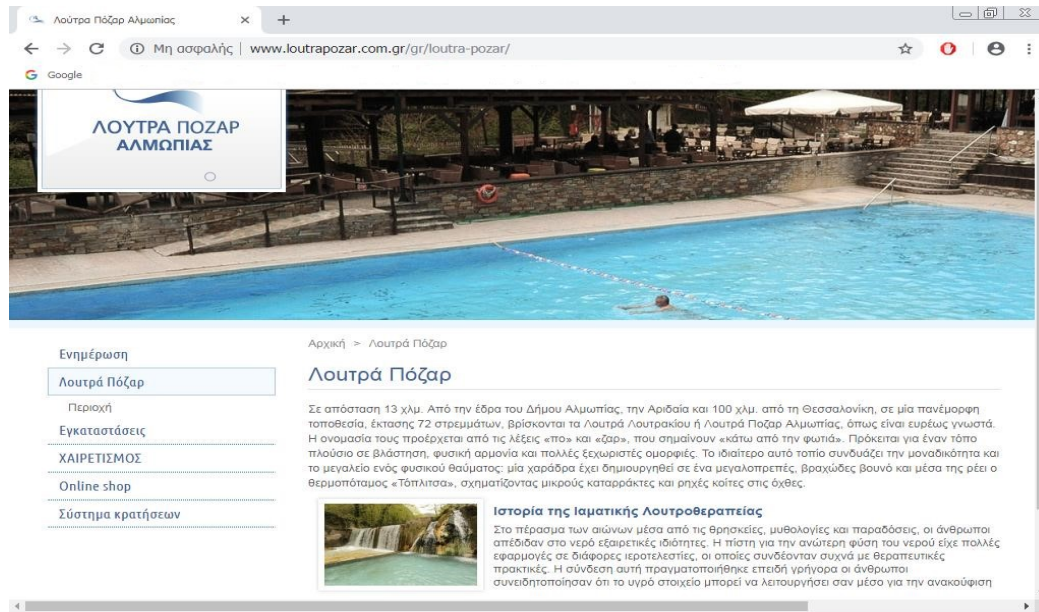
Λούτρα Πόζαρ Αλμωπίας

Μη ασφαλής | www.loutrapozar.com.gr/gr/loutra-pozar/

Google

ΛΟΥΤΡΑ ΠΟΖΑΡ
ΑΛΜΩΠΙΑΣ

Ενημέρωση
Λουτρά Πόζαρ
Περιοχή
Εγκαταστάσεις
ΧΑΙΡΕΤΙΣΜΟΣ
Online shop
Σύστημα κρατήσεων

Αρχική > Λουτρά Πόζαρ

Λουτρά Πόζαρ

Σε απόσταση 13 χλμ. Από την έδρα του Δήμου Αλμωπίας, την Αριδαία και 100 χλμ. από τη Θεσσαλονίκη, σε μία πανέμορφη τοποθεσία, έκτασης 72 στρεμμάτων, βρίσκονται τα Λουτρά Λουτρακίου ή Λουτρά Πόζαρ Αλμωπίας, όπως είναι ευρέως γνωστά. Η ονομασία τους προέρχεται από τις λέξεις «πο» και «ζαρ», που σημαίνουν «κάτω από την φωτιά». Πρόκειται για έναν τόπο πλούσιο σε βλάστηση, φυσική αρμονία και πολλές ξεχωριστές ομορφιές. Το ιδιαίτερο αυτό τοπίο συνδυάζει την μοναδικότητα και το μεγαλείο ενός φυσικού θαύματος: μία χαράδρα έχει δημιουργηθεί σε ένα μεγαλοπρεπές, βραχώδες βουνό και μέσα της ρέει ο θερμοπόταμος «Τόπλιτσα», σχηματίζοντας μικρούς καταρράκτες και ρηχές κοίτες στις όχθες.

Ιστορία της Ιαματικής Λουτροθεραπείας

Στο πέρασμα των αιώνων μέσα από τις θρησκείες, μυθολογίες και παραδόσεις, οι άνθρωποι απέδιδαν στο νερό εξαιρετικές ιδιότητες. Η πίστη για την ανώτερη φύση του νερού είχε πολλές εφαρμογές σε διάφορες ιεροτελεστίες, οι οποίες συνδέονταν συχνά με θεραπευτικές πρακτικές. Η σύνδεση αυτή πραγματοποιήθηκε επειδή γρήγορα οι άνθρωποι συνειδητοποίησαν ότι το υγρό στοιχείο μπορεί να λειτουργήσει σαν μέσο για την ανακούφιση